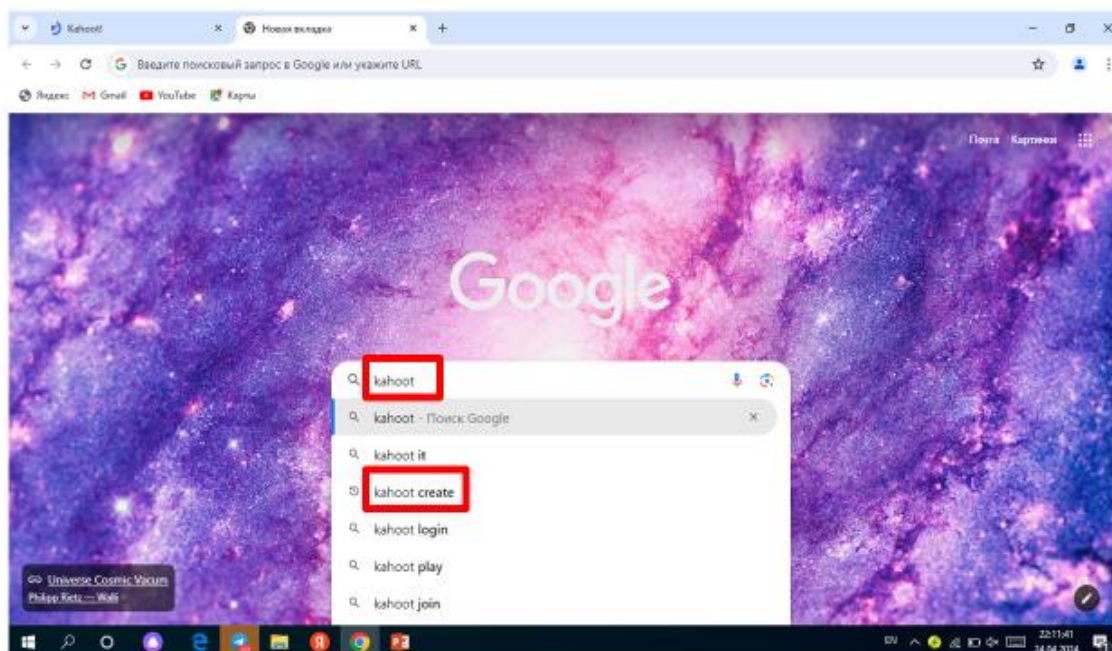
Kahoot! Новая вкладка +

Введите поисковый запрос в Google или укажите URL

Яндекс Gmail YouTube Карты

Почта Картинки

Google

kahoot

kahoot - Поиск Google

kahoot it

kahoot create

kahoot login

kahoot play

kahoot join

Universe Cosmic Vacuum
Philipp Rietz — Walli

ENG 22:11:41 24.04.2024